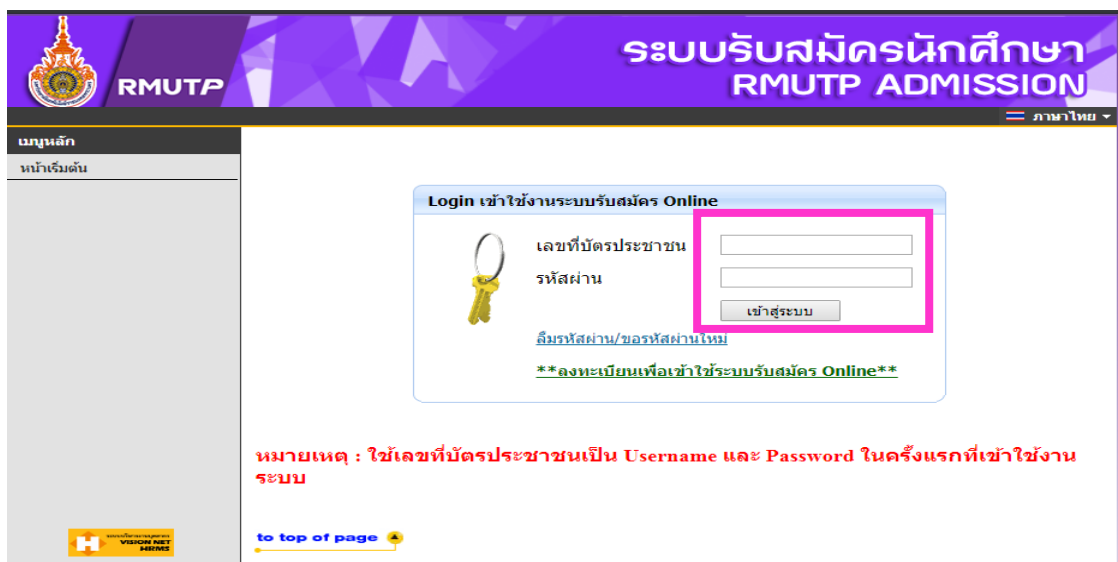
RMUTP

ระบบรับสมัครนักศึกษา
RMUTP ADMISSION

ภาษาไทย

เมนูหลัก
หน้าเริ่มต้น

Login เข้าใช้งานระบบรับสมัคร Online

เลขที่บัตรประชาชน

รหัสผ่าน

เข้าสู่ระบบ

ลืมรหัสผ่าน/ขอรหัสผ่านใหม่

**ลงทะเบียนเพื่อเข้าใช้ระบบรับสมัคร Online**

หมายเหตุ : ใช้เลขที่บัตรประชาชนเป็น Username และ Password ในครั้งแรกที่เข้าใช้งานระบบ

to top of page

VISION NET HRMS